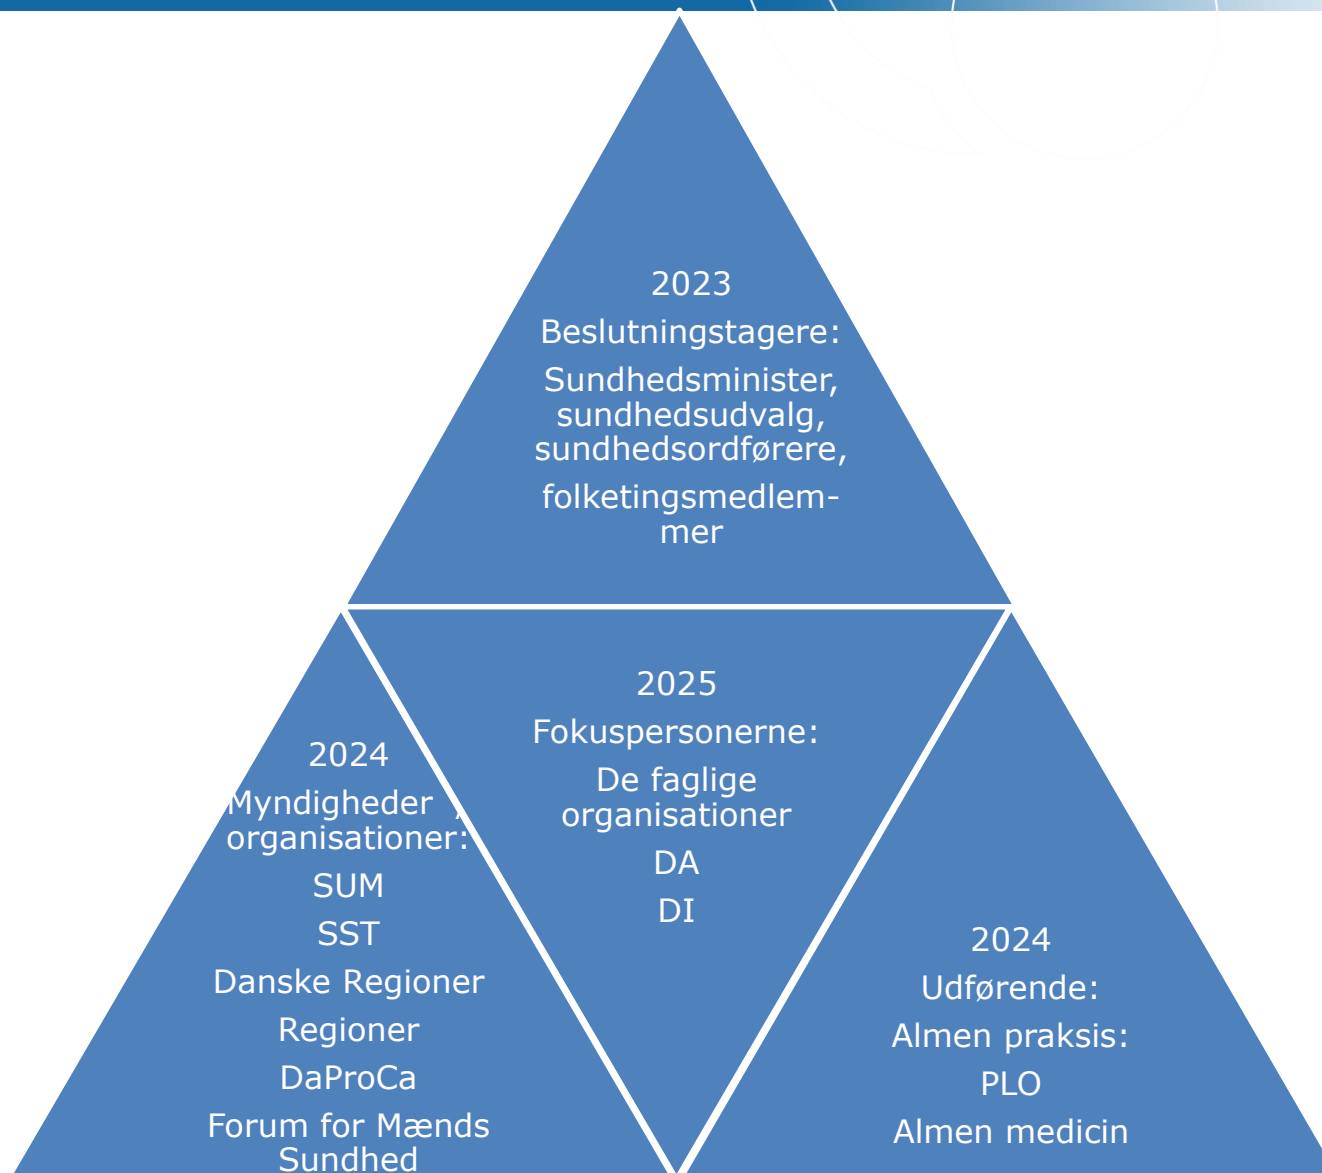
2023
Beslutningstagere:
Sundhedsminister, sundhedsudvalg, sundhedsordførere,
folketingsmedlemmer

2024
Myndigheder , organisationer:
SUM
SST
Danske Regioner
Regioner
DaProCa
Forum for Mænds Sundhed

2025
Fokuspersonerne:
De faglige organisationer
DA
DI

2024
Udførende:
Almen praksis:
PLO
Almen medicin